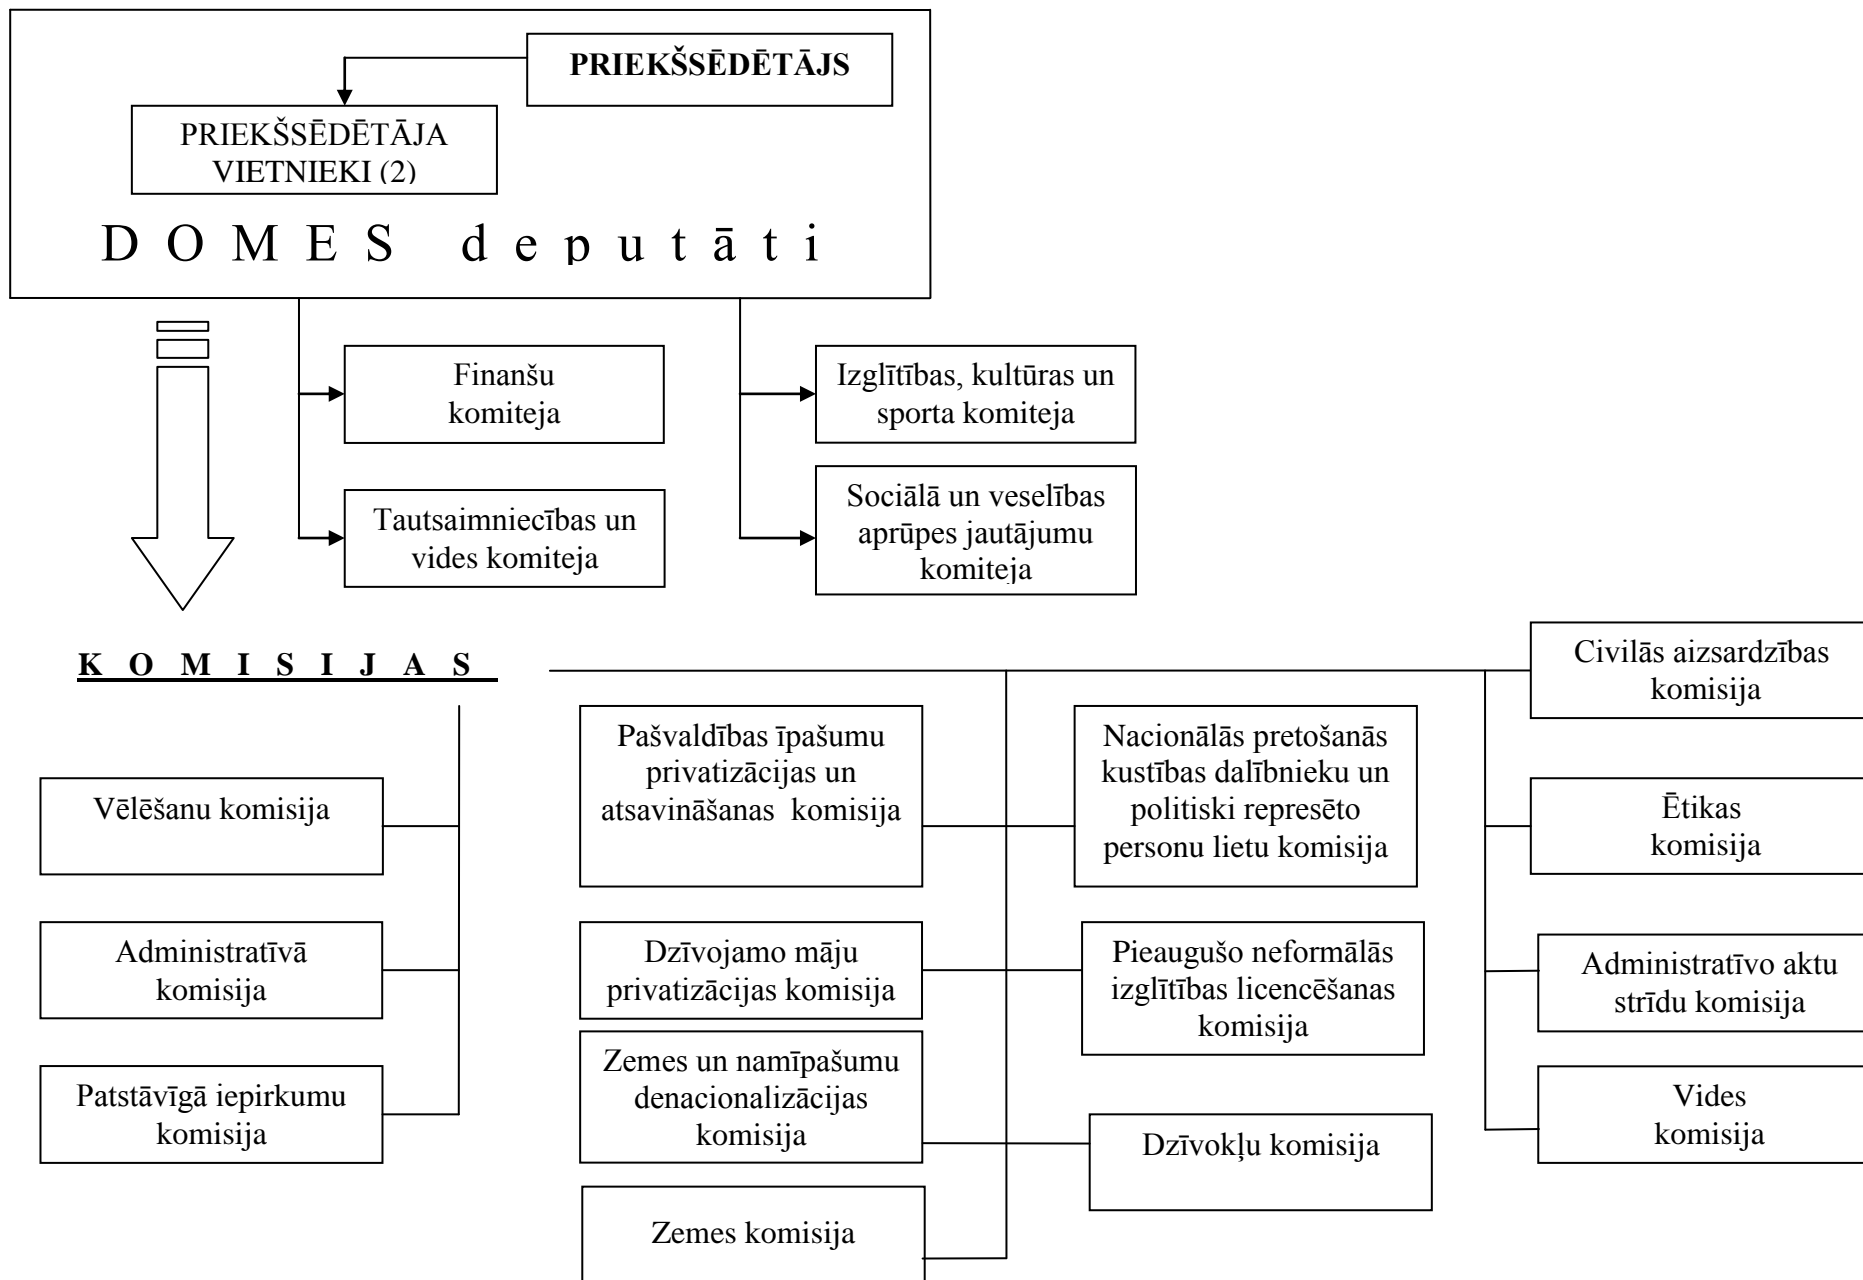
PRIEKŠSĒDĒTĀJS

PRIEKŠSĒDĒTĀJA VIETNIEKI (2)

D O M E S d e p u t ā t i

Finanšu komiteja

Tautsaimniecības un vides komiteja

Izglītības, kultūras un sporta komiteja

Sociālā un veselības aprūpes jautājumu komiteja

K O M I S I J A S

Vēlēšanu komisija

Administratīvā komisija

Patstāvīgā iepirkumu komisija

Pašvaldības īpašumu privatizācijas un atsavināšanas komisija

Dzīvojamo māju privatizācijas komisija

Zemes un namīpašumu denacionalizācijas komisija

Zemes komisija

Nacionālās pretošanās kustības dalībnieku un politiski represēto personu lietu komisija

Pieaugušo neformālās izglītības licencēšanas komisija

Dzīvokļu komisija

Civilās aizsardzības komisija

Ētikas komisija

Administratīvo aktu strīdu komisija

Vides komisija